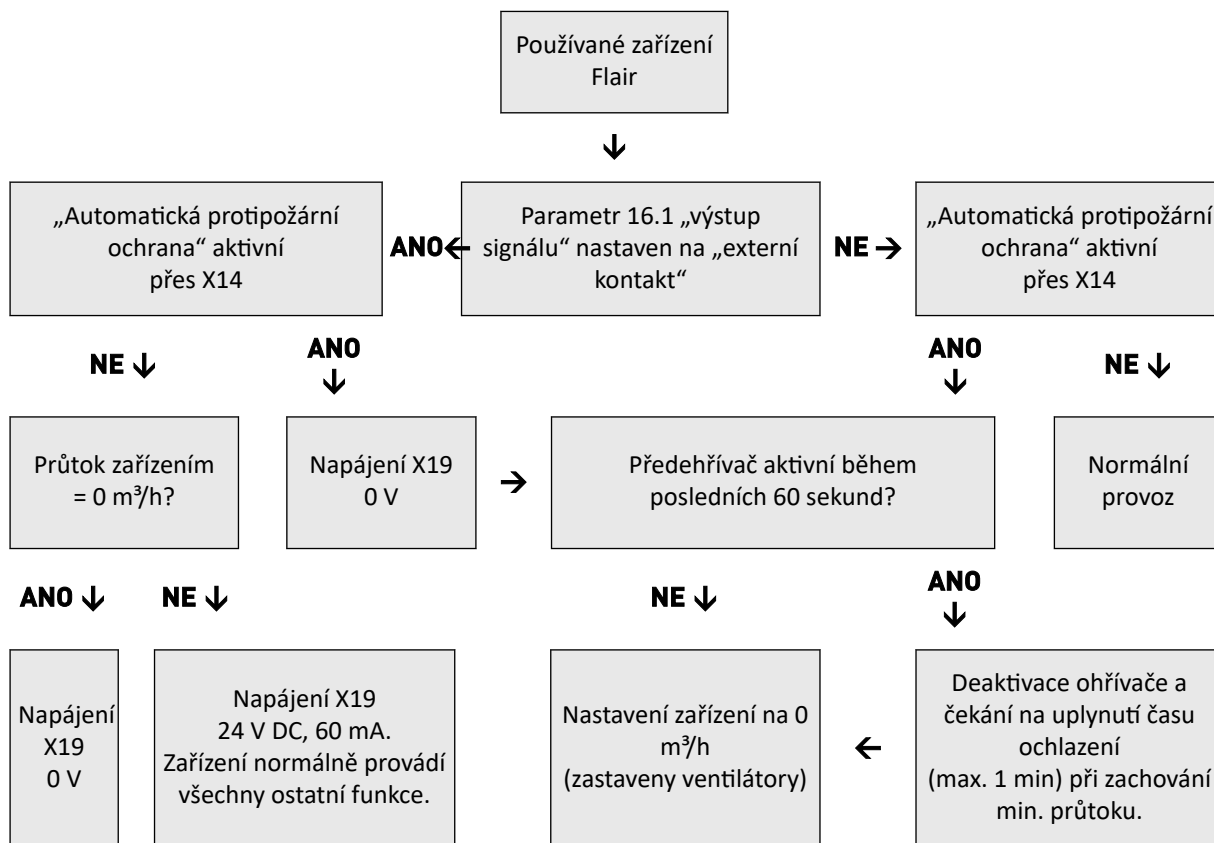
Používané zařízení Flair

↓

„Automatická protipožární ochrana“ aktivní přes X14

ANO ←

Parametr 16.1 „výstup signálu“ nastaven na „externí kontakt“

NE →

„Automatická protipožární ochrana“ aktivní přes X14

NE ↓

ANO ↓

ANO ↓

NE ↓

Průtok zařízením = 0 m³/h?

Napájení X19 0 V

→

Předehřívač aktivní během posledních 60 sekund?

Normální provoz

ANO ↓

NE ↓

NE ↓

ANO ↓

Napájení X19 0 V

Napájení X19 24 V DC, 60 mA. Zařízení normálně provádí všechny ostatní funkce.

Nastavení zařízení na 0 m³/h (zastaveny ventilátory)

←

Deaktivace ohřívače a čekání na uplynutí času ochlazení (max. 1 min) při zachování min. průtoku.